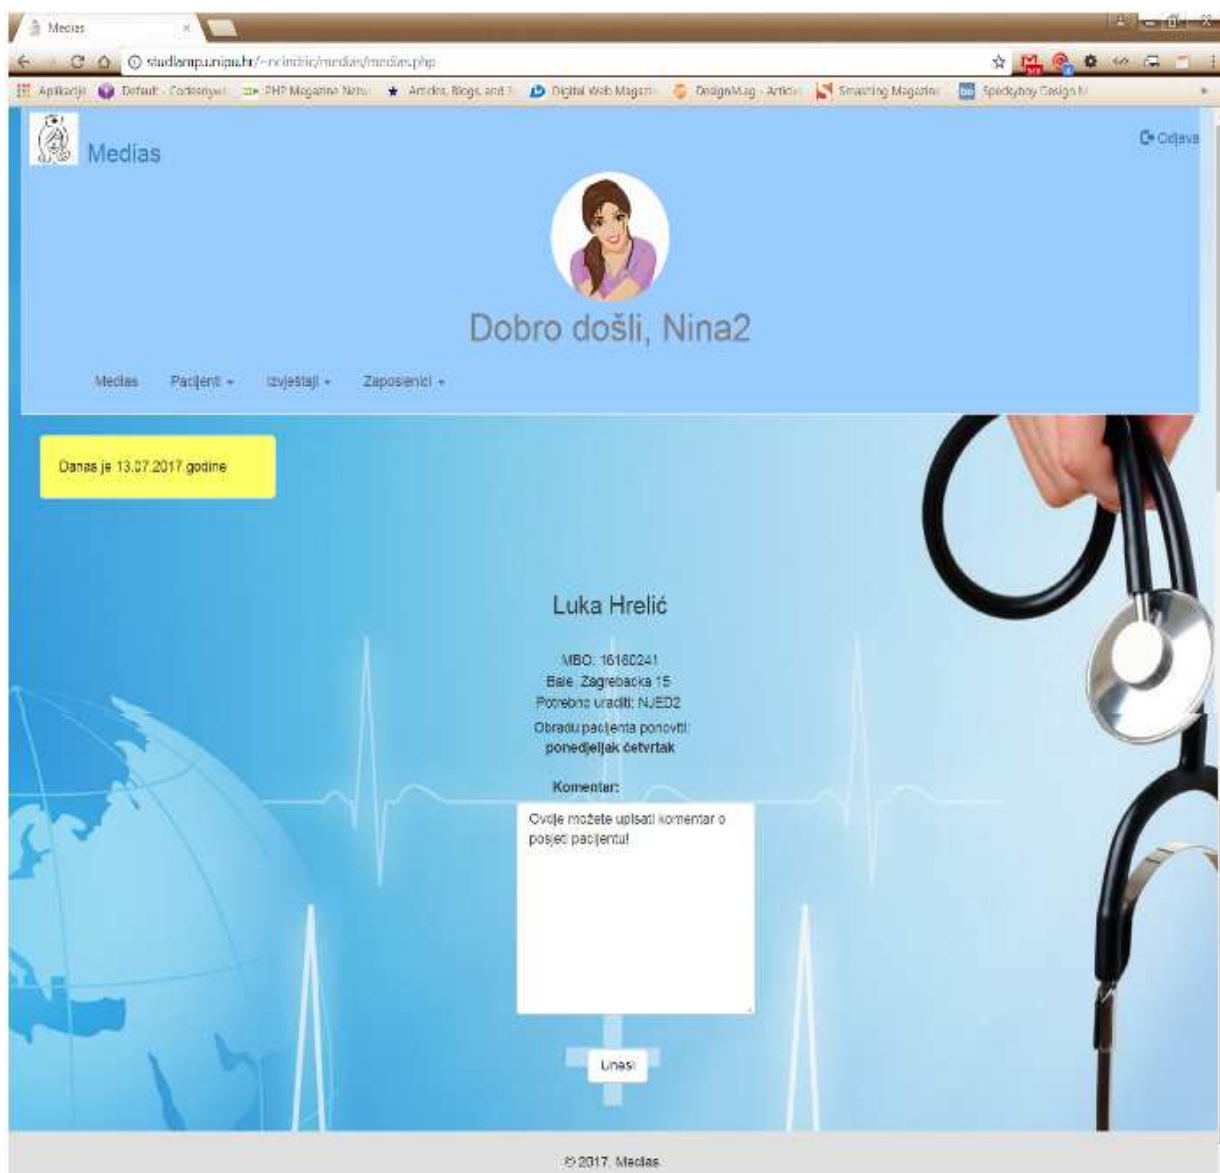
Medias

studlamp.unipu.hr/~ncindric/medias/medias.php

Aplikacije | Default - Codeanywh | PHP Magazine Netw | Articles, Blogs, and | Digital Web Magazi | DesignMag - Article | Smashing Magazine | Speckyboy Design M

Medias

Odjava

Dobro došli, Nina2

Medias   Pacijenti ▾   Izvještaji ▾   Zaposlenici ▾

Danas je 13.07.2017 godine

Luka Hrelić

MBO: 16160241
Bale, Zagrebacka 15
Potrebno uraditi: NJED2
Obradu pacijenta ponoviti:
ponedjeljak četvrtak

Komentar:

Ovdje možete upisati komentar o posjeti pacijentu!

Unesi

© 2017. Medias